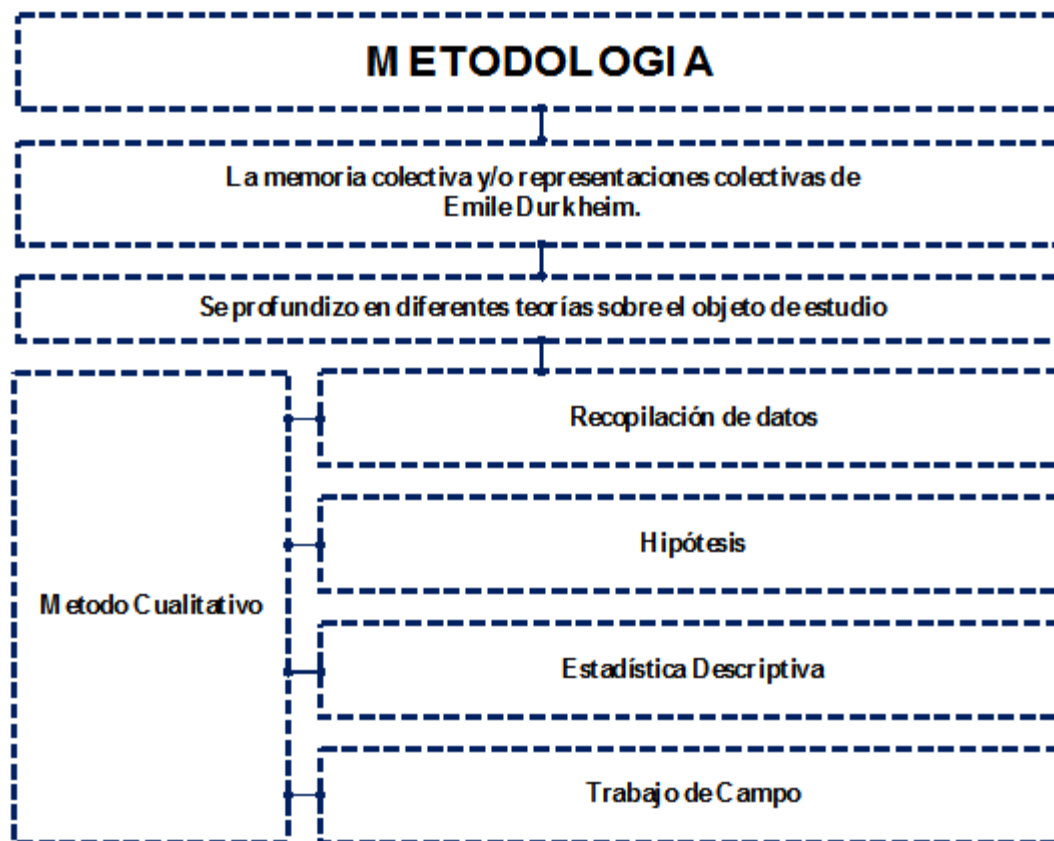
METODOLOGIA

La memoria colectiva y/o representaciones colectivas de Emile Durkheim.

Se profundizo en diferentes teorías sobre el objeto de estudio

Metodo Cualitativo

Recopilación de datos

Hipótesis

Estadística Descriptiva

Trabajo de Campo